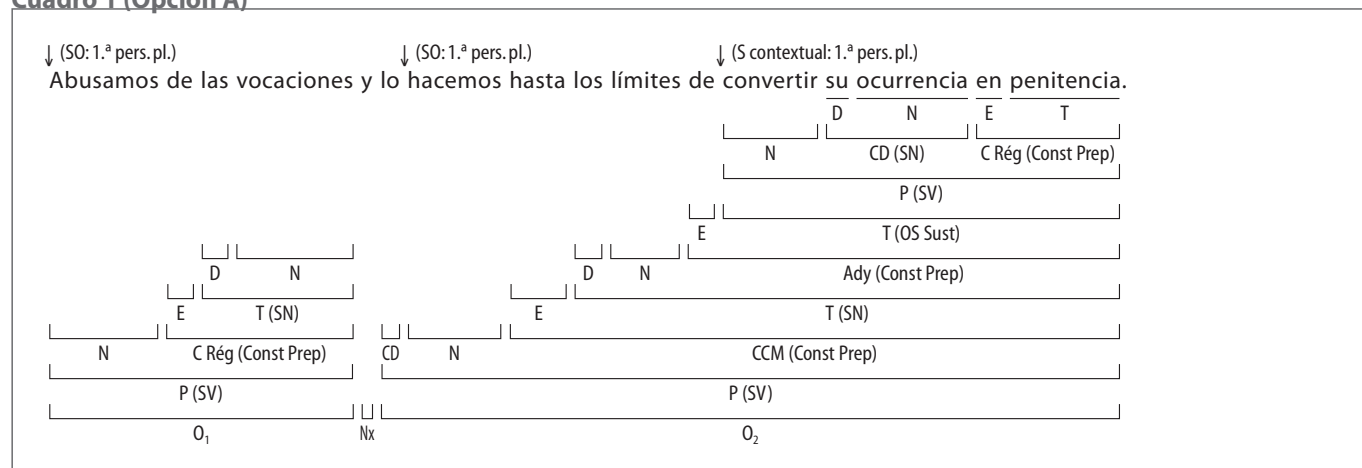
Cuadro 1 (Opción A)

↓ (SO: 1.ª pers. pl.) ↓ (SO: 1.ª pers. pl.) ↓ (S contextual: 1.ª pers. pl.)

Abusamos de las vocaciones y lo hacemos hasta los límites de convertir su ocurrencia en penitencia.

D N E T

N CD (SN) C Rég (Const Prep)

P (SV)

E T (OS Sust)

D N D N Ady (Const Prep)

E T (SN) E T (SN)

N C Rég (Const Prep) CD N CCM (Const Prep)

P (SV) P (SV)

$O_1$ Nx $O_2$